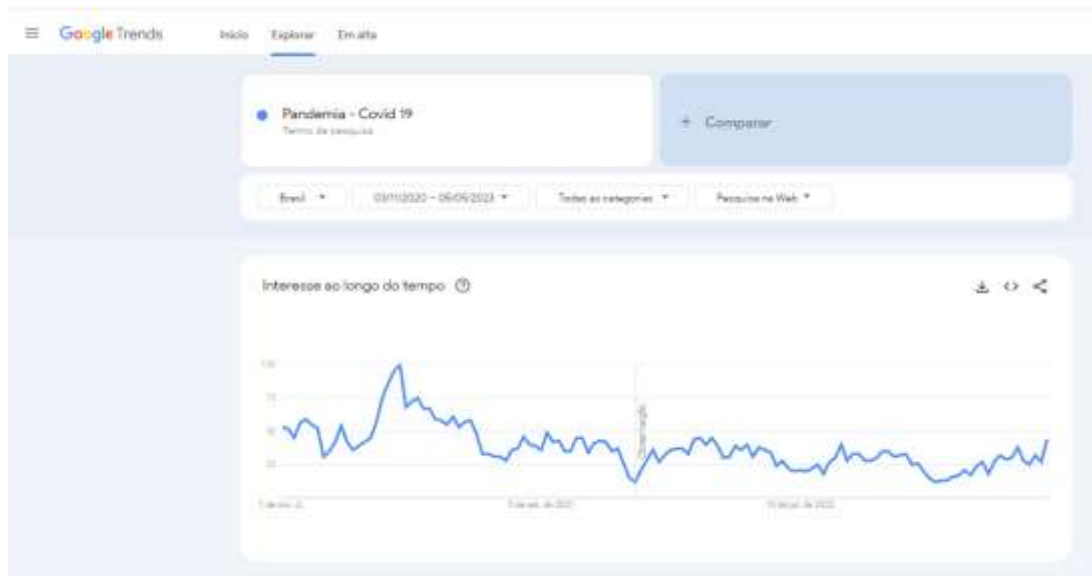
Google Trends

Início Explorar Em alta

Pandemia - Covid 19
Termo de pesquisa

+ Comparar

Brasil ▾ 03/11/2020 - 05/05/2023 ▾ Todas as categorias ▾ Pesquisa na Web ▾

Interesse ao longo do tempo

100
75
50
25

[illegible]

1 de nov. de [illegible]
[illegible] de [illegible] de 2021
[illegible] de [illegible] de 2022